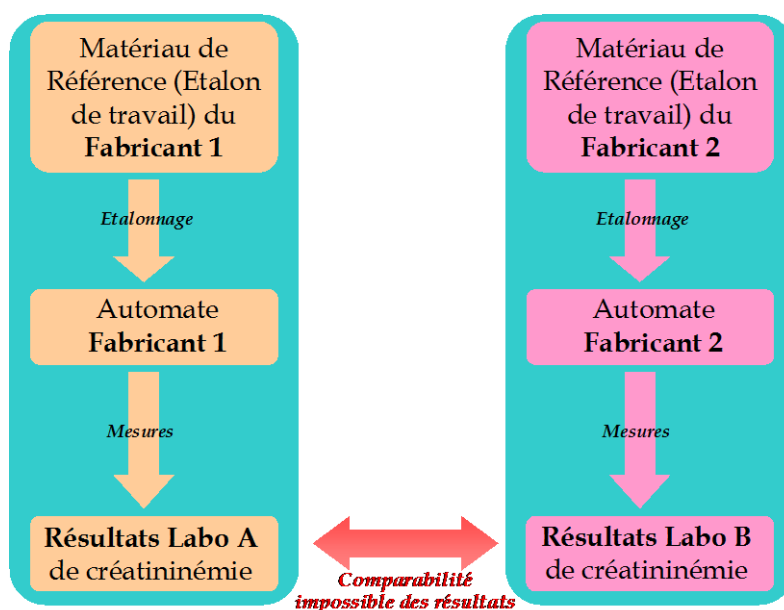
Matériau de Référence (Etalon de travail) du **Fabricant 1**

*Etalonnage*

Automate
**Fabricant 1**

*Mesures*

**Résultats Labo A**
de créatininémie

Matériau de Référence (Etalon de travail) du **Fabricant 2**

*Etalonnage*

Automate
**Fabricant 2**

*Mesures*

**Résultats Labo B**
de créatininémie

*Comparabilité impossible des résultats*